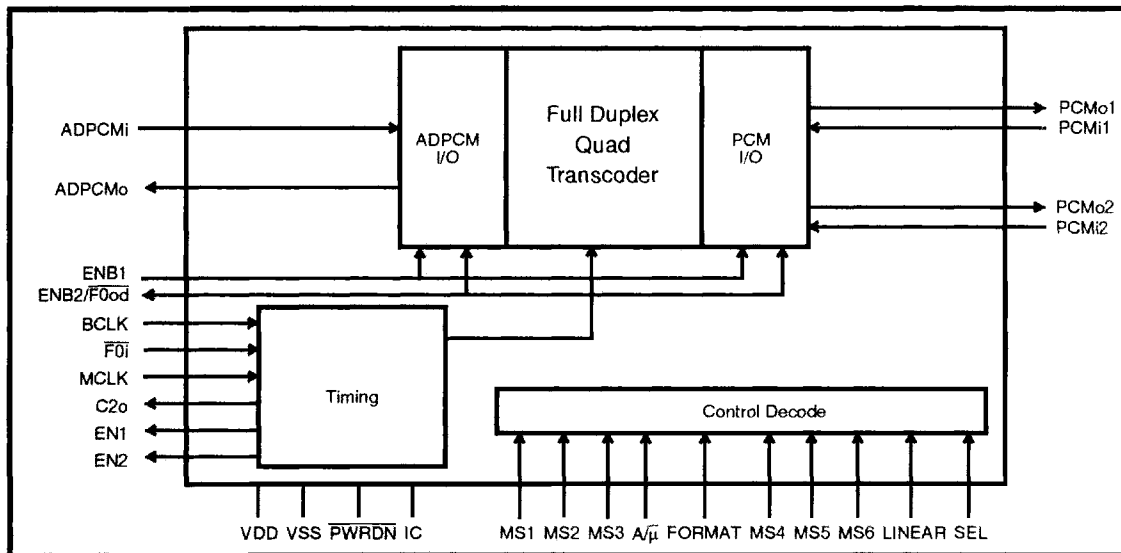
ADPCMi
ADPCMo
ADPCM I/O
Full Duplex Quad Transcoder
PCM I/O
PCMo1
PCMi1
PCMo2
PCMi2
ENB1
ENB2/$\overline{F0od}$
BCLK
$\overline{F0i}$
MCLK
C2o
EN1
EN2
Timing
Control Decode
VDD VSS $\overline{PWRDN}$ IC
MS1 MS2 MS3 A/$\overline{\mu}$ FORMAT MS4 MS5 MS6 LINEAR SEL